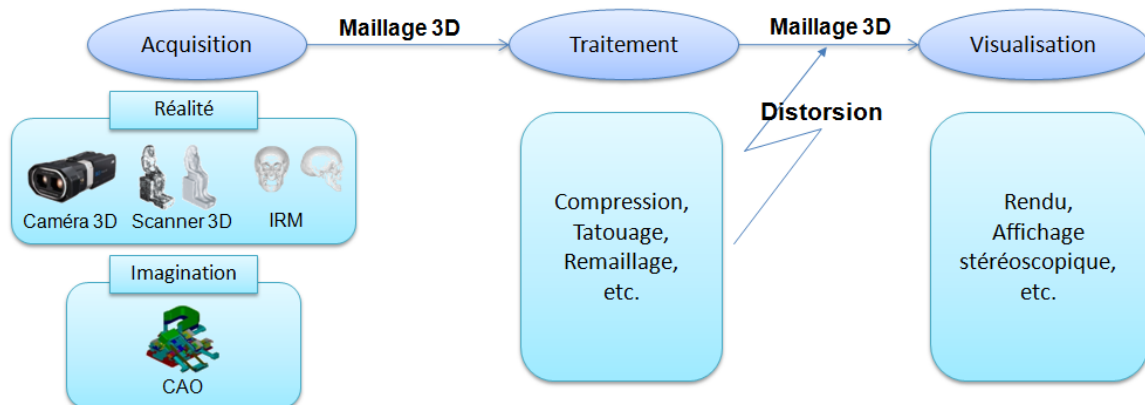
Acquisition

Maillage 3D

Traitement

Maillage 3D

Visualisation

Réalité

Caméra 3D Scanner 3D IRM

Imagination

CAO

Distorsion

Compression, Tatouage, Remaillage, etc.

Rendu, Affichage stéréoscopique, etc.